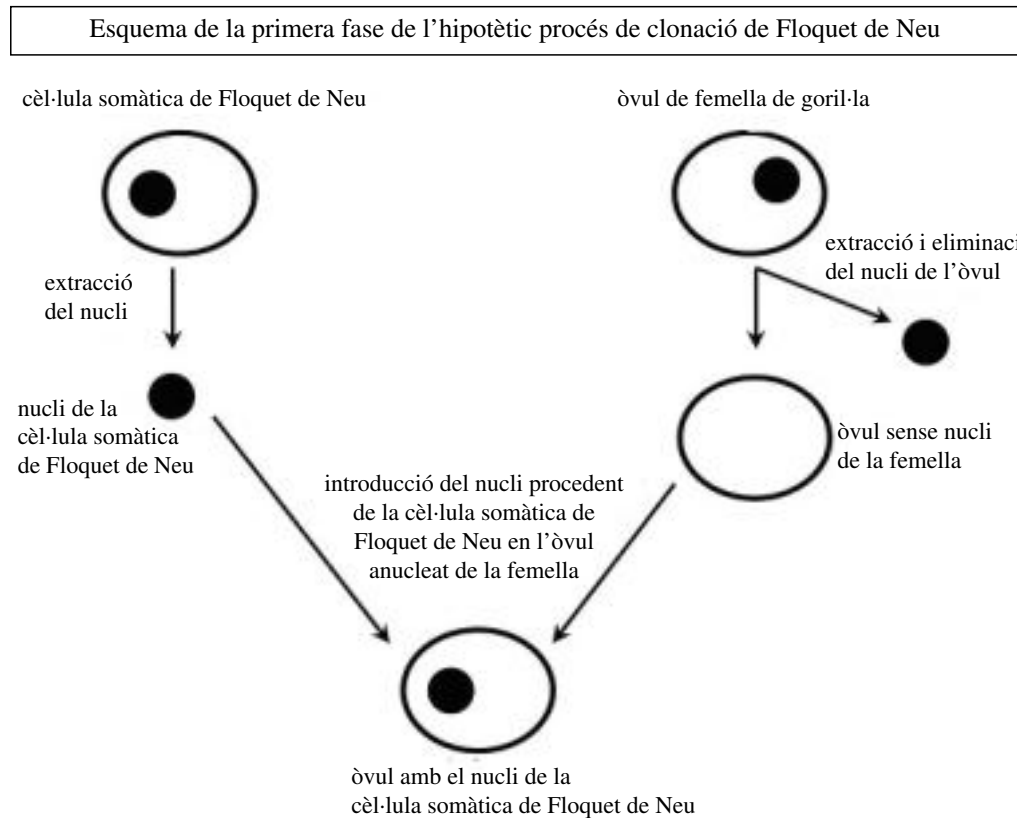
Esquema de la primera fase de l’hipotètic procés de clonació de Floquet de Neu

cèl·lula somàtica de Floquet de Neu

òvul de femella de goril·la

extracció del nucli

extracció i eliminaci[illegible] del nucli de l’òvul

nucli de la cèl·lula somàtica de Floquet de Neu

òvul sense nucli de la femella

introducció del nucli procedent de la cèl·lula somàtica de Floquet de Neu en l’òvul anucleat de la femella

òvul amb el nucli de la cèl·lula somàtica de Floquet de Neu